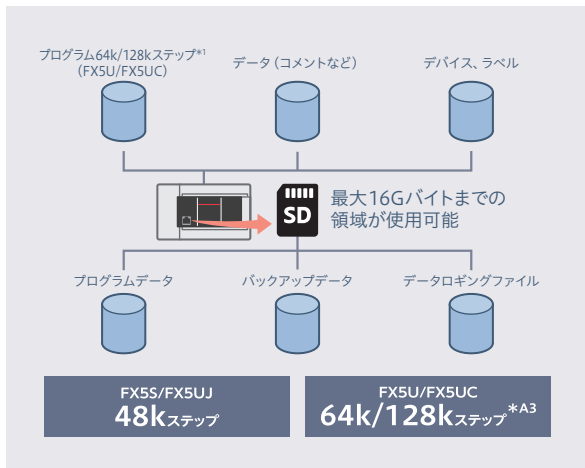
プログラム64k/128kステップ$^{*1}$
(FX5U/FX5UC)

データ（コメントなど）

デバイス、ラベル

SD

最大16Gバイトまでの領域が使用可能

プログラムデータ

バックアップデータ

データロギングファイル

FX5S/FX5UJ
48kステップ

FX5U/FX5UC
64k/128kステップ$^{*A3}$